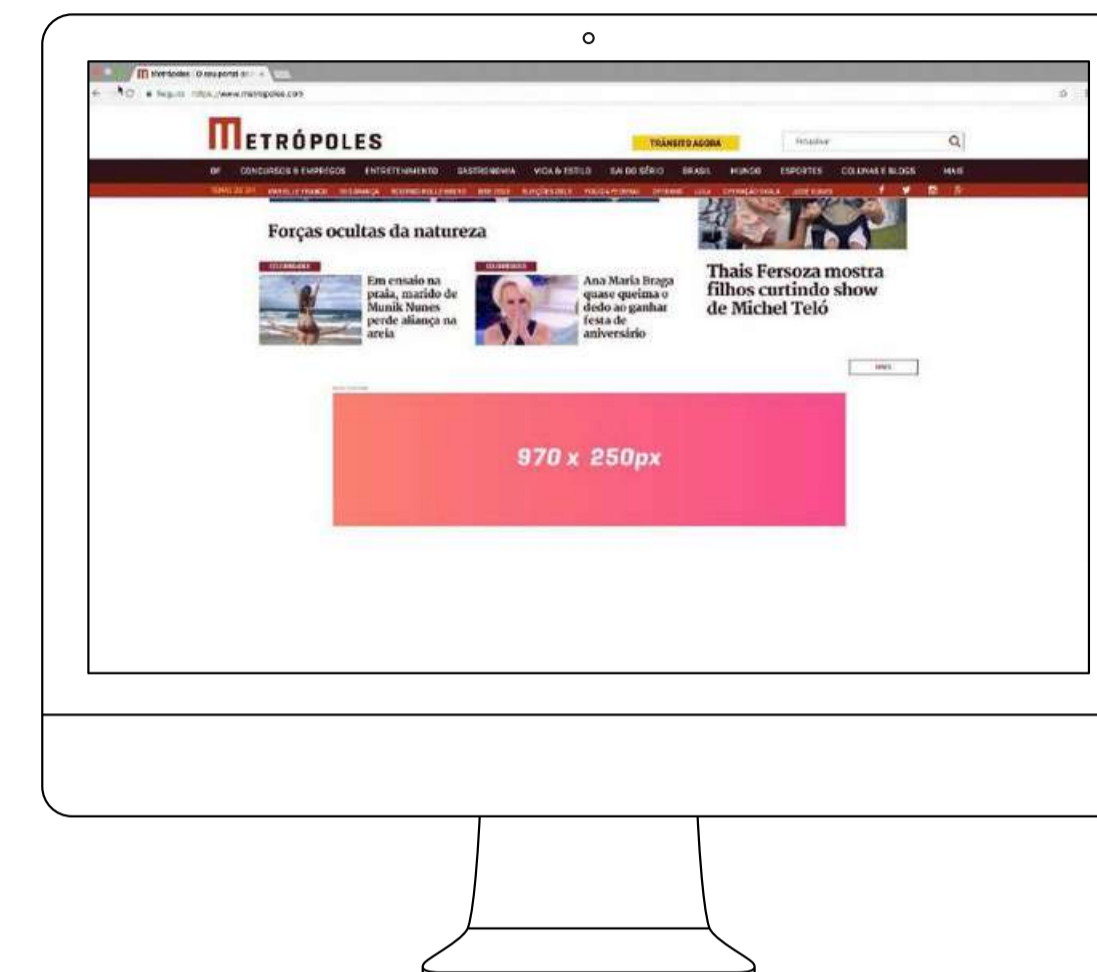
Metrópoles | O seu portal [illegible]

Seguro https://www.metropoles.com

METRÓPOLES

TRÂNSITO AGORA

Pesquisar

DF CONCURSOS E EMPREGOS ENTRETENIMENTO GASTRONOMIA VIDA & ESTILO SAI DO SÉRIO BRASIL MUNDO ESPORTES COLUNAS E BLOGS MAIS

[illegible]

Forças ocultas da natureza

CELEBRIDADES

Em ensaio na praia, marido de Munik Nunes perde aliança na areia

CELEBRIDADES

Ana Maria Braga quase queima o dedo ao ganhar festa de aniversário

Thais Fersoza mostra filhos curtindo show de Michel Teló

MAIS

970 x 250px